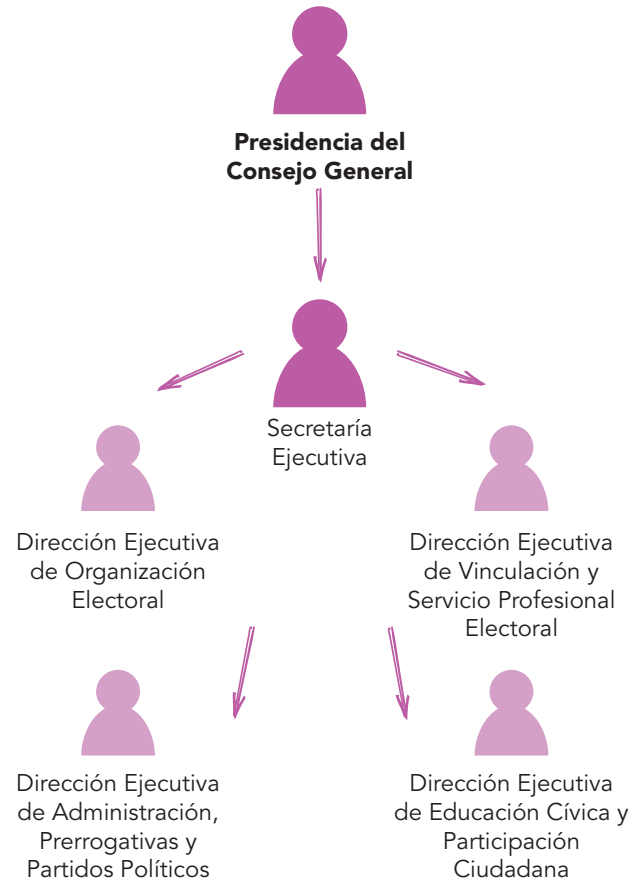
Presidencia del Consejo General

Secretaría Ejecutiva

Dirección Ejecutiva de Organización Electoral

Dirección Ejecutiva de Vinculación y Servicio Profesional Electoral

Dirección Ejecutiva de Administración, Prerrogativas y Partidos Políticos

Dirección Ejecutiva de Educación Cívica y Participación Ciudadana